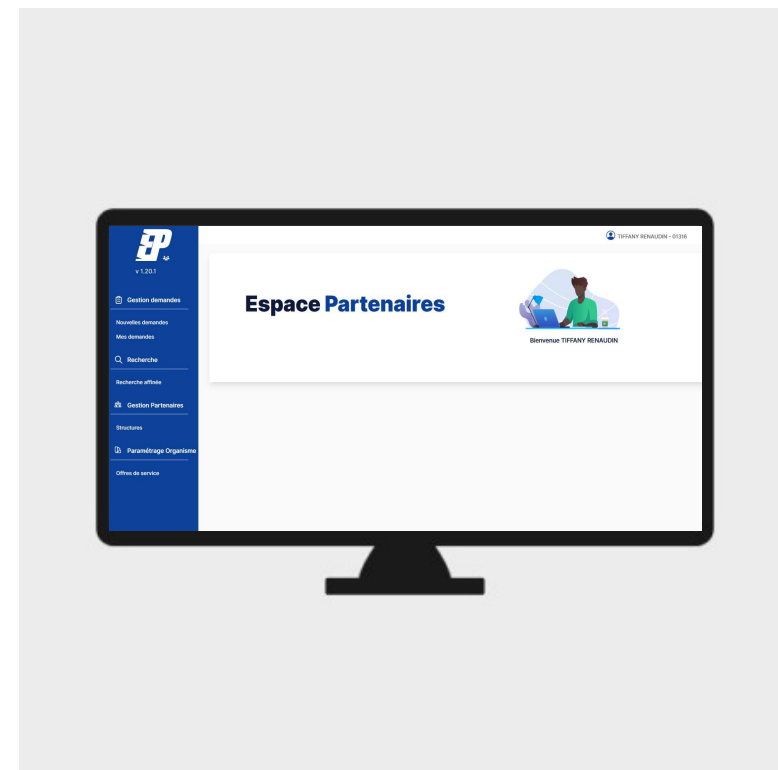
EP

v 1.20.1

Gestion demandes

Nouvelles demandes

Mes demandes

Recherche

Recherche affinée

Gestion Partenaires

Structures

Paramétrage Organisme

Offres de service

TIFFANY RENAUDIN - 01318

Espace Partenaires

Bienvenue TIFFANY RENAUDIN